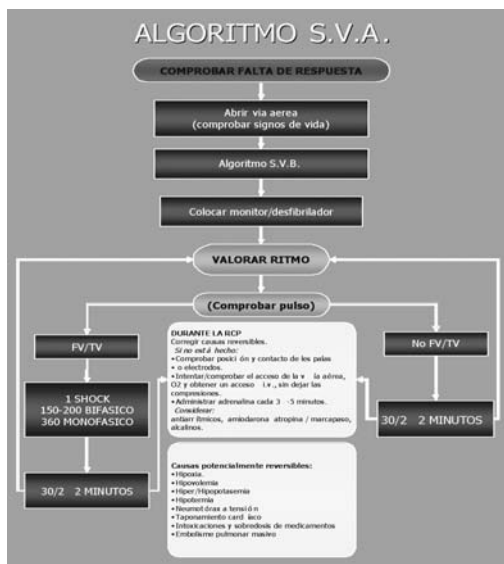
ALGORITMO S.V.A.

COMPROBAR FALTA DE RESPUESTA

Abrir via aerea (comprobar signos de vida)

Algoritmo S.V.B.

Colocar monitor/desfibrilador

VALORAR RITMO

(Comprobar pulso)

FV/TV

1 SHOCK
150-200 BIFASICO
360 MONOFASICO

30/2 2 MINUTOS

DURANTE LA RCP
Corregir causas reversibles.
Si no está hecho:
•Comprobar posici ón y contacto de las palas • o electrodos.
•Intentar/comprobar el acceso de la v ía aérea, O2 y obtener un acceso i.v., sin dejar las compresiones.
•Administrar adrenalina cada 3 - 5 minutos.
Considerar:
antiarr ítmicos, amiodarona atropina / marcapaso, alcalinos.

Causas potencialmente reversibles:
•Hipoxia
•Hipovolemia
•Hiper/Hipopotasemia
•Hipotermia
•Neumot órax a tensi ó n
•Taponamiento card íaco
•Intoxicaciones y sobredosis de medicamentos
•Embolismo pulmonar masivo

No FV/TV

30/2 2 MINUTOS